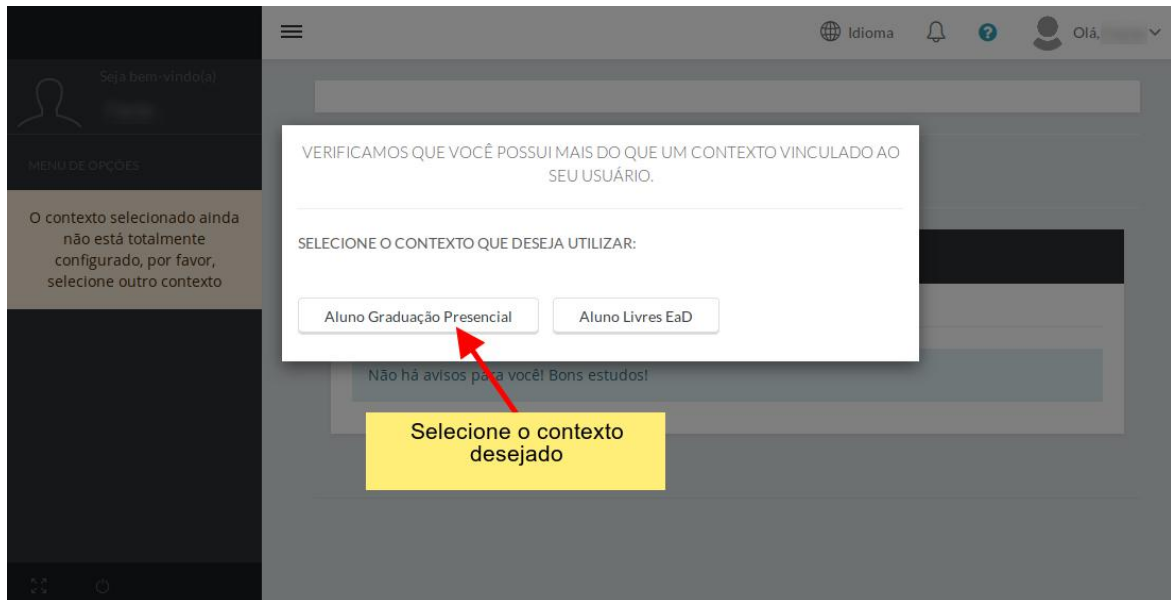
Idioma

Olá, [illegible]

Seja bem-vindo(a)

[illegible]

MENU DE OPÇÕES

O contexto selecionado ainda não está totalmente configurado, por favor, selecione outro contexto

VERIFICAMOS QUE VOCÊ POSSUI MAIS DO QUE UM CONTEXTO VINCULADO AO SEU USUÁRIO.

SELECIONE O CONTEXTO QUE DESEJA UTILIZAR:

Aluno Graduação Presencial

Aluno Livres EaD

Não há avisos para você! Bons estudos!

Selecione o contexto desejado